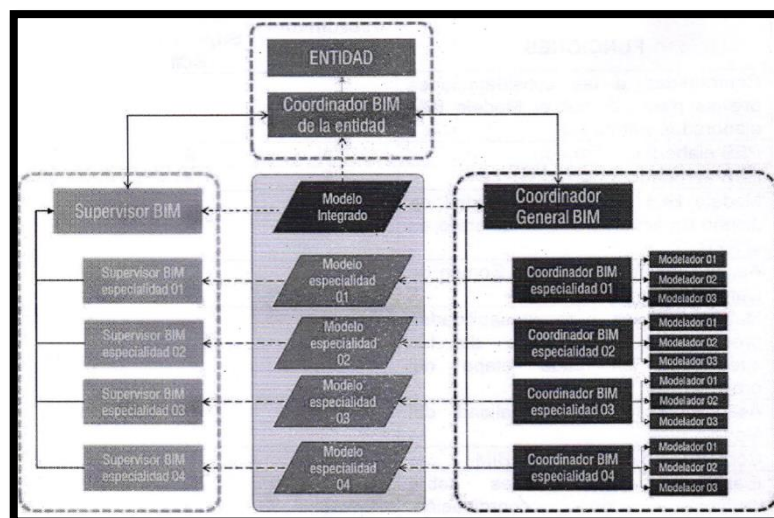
ENTIDAD

Coordinador BIM de la entidad

Supervisor BIM

Supervisor BIM especialidad 01

Supervisor BIM especialidad 02

Supervisor BIM especialidad 03

Supervisor BIM especialidad 04

Modelo Integrado

Modelo especialidad 01

Modelo especialidad 02

Modelo especialidad 03

Modelo especialidad 04

Coordinador General BIM

Coordinador BIM especialidad 01

Modelador 01
Modelador 02
Modelador 03

Coordinador BIM especialidad 02

Modelador 01
Modelador 02
Modelador 03

Coordinador BIM especialidad 03

Modelador 01
Modelador 02
Modelador 03

Coordinador BIM especialidad 04

Modelador 01
Modelador 02
Modelador 03